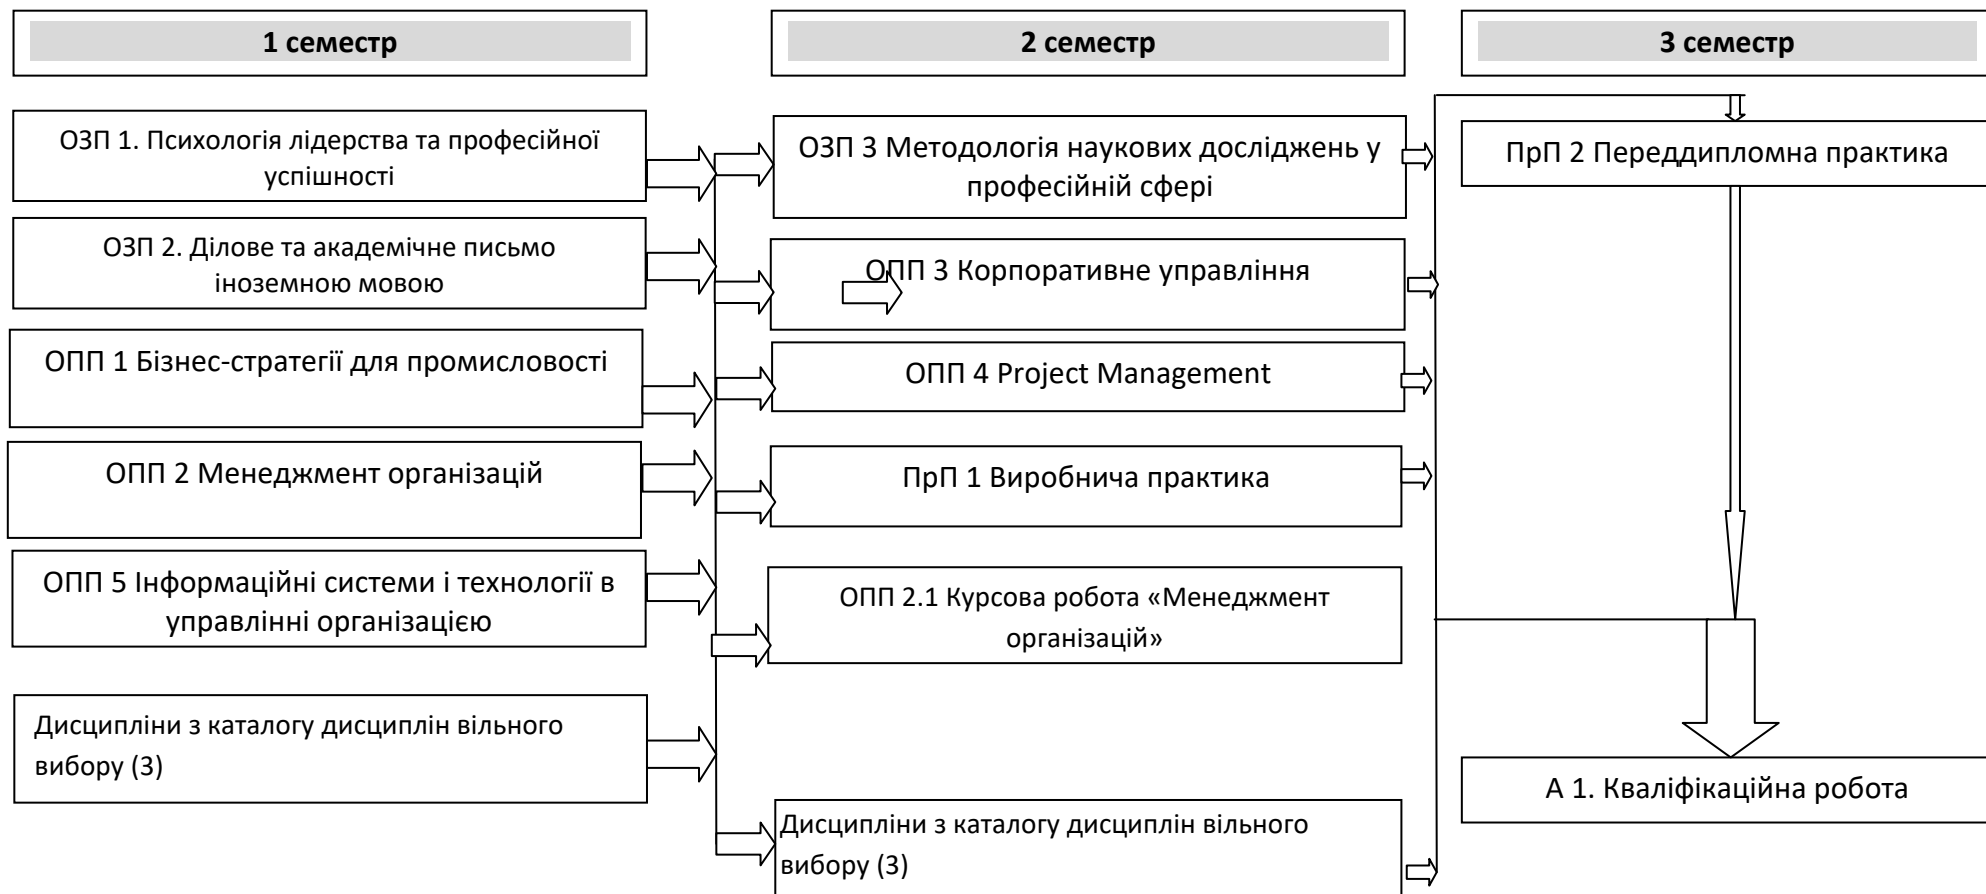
1 семестр

ОЗП 1. Психологія лідерства та професійної успішності

ОЗП 2. Ділове та академічне письмо іноземною мовою

ОПП 1 Бізнес-стратегії для промисловості

ОПП 2 Менеджмент організацій

ОПП 5 Інформаційні системи і технології в управлінні організацією

Дисципліни з каталогу дисциплін вільного вибору (3)

2 семестр

ОЗП 3 Методологія наукових досліджень у професійній сфері

ОПП 3 Корпоративне управління

ОПП 4 Project Management

ПрП 1 Виробнича практика

ОПП 2.1 Курсова робота «Менеджмент організацій»

Дисципліни з каталогу дисциплін вільного вибору (3)

3 семестр

ПрП 2 Переддипломна практика

А 1. Кваліфікаційна робота